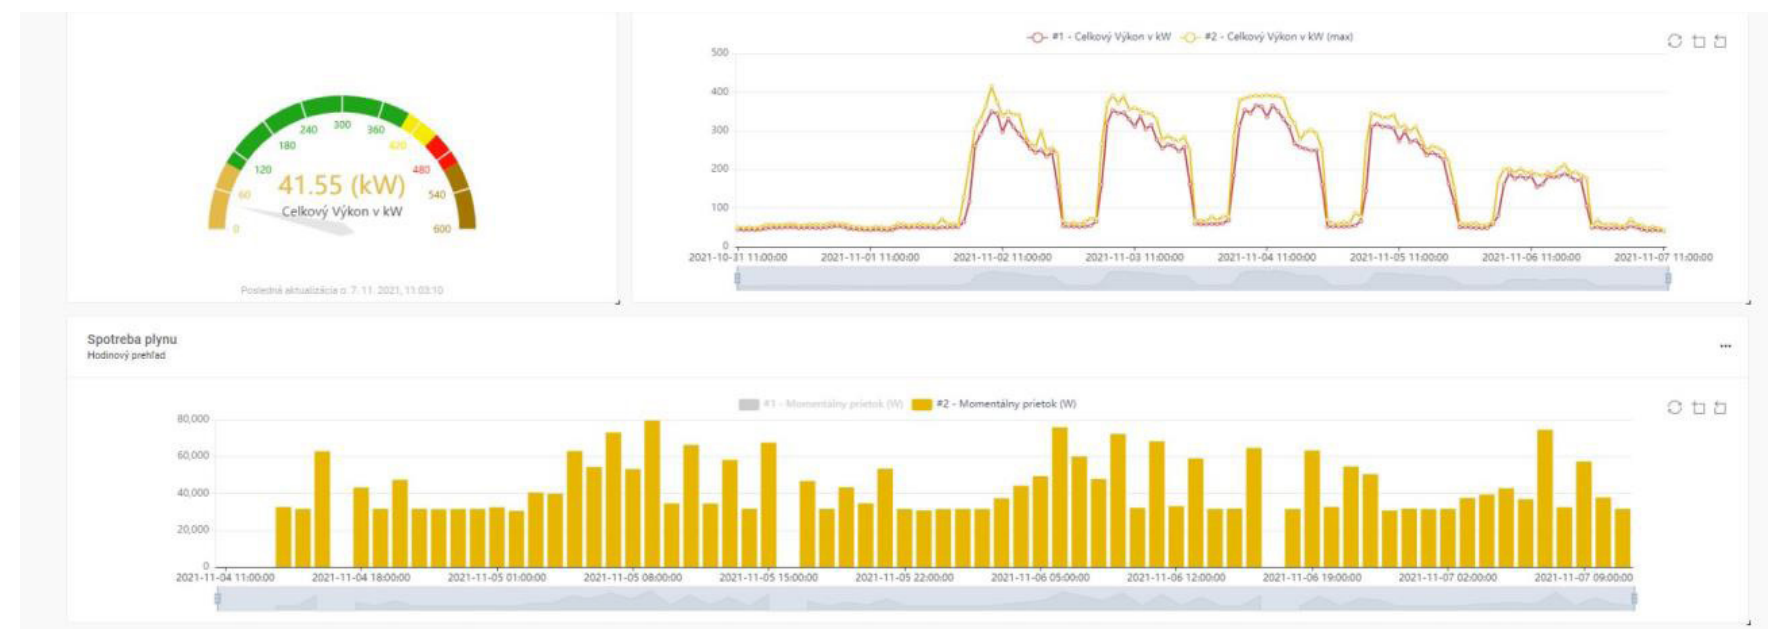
0
60
120
180
240
300
360
420
480
540
600
41.55 (kW)
Celkový Výkon v kW

Posledná aktualizácia o: 7. 11. 2021, 11:03:10

#1 - Celkový Výkon v kW #2 - Celkový Výkon v kW (max)

500
400
300
200
100
0
2021-10-31 11:00:00
2021-11-01 11:00:00
2021-11-02 11:00:00
2021-11-03 11:00:00
2021-11-04 11:00:00
2021-11-05 11:00:00
2021-11-06 11:00:00
2021-11-07 11:00:00

Spotreba plynu
Hodinový prehľad

...

#1 - Momentálny prietok (W) #2 - Momentálny prietok (W)

80,000
60,000
40,000
20,000
0
2021-11-04 11:00:00
2021-11-04 18:00:00
2021-11-05 01:00:00
2021-11-05 08:00:00
2021-11-05 15:00:00
2021-11-05 22:00:00
2021-11-06 05:00:00
2021-11-06 12:00:00
2021-11-06 19:00:00
2021-11-07 02:00:00
2021-11-07 09:00:00